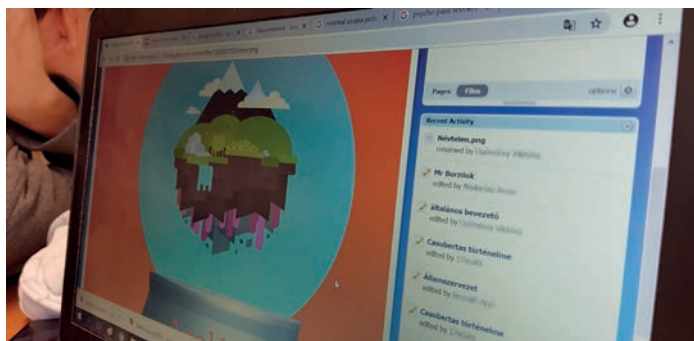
Pages Files options

Recent Activity

Névtelen.png
renamed by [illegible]

Mr Borzlok
edited by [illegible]

általános bevezető
edited by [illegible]

Csaubertas történelme
edited by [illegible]

Államszervezet
edited by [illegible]

Csaubertas történelme
edited by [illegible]